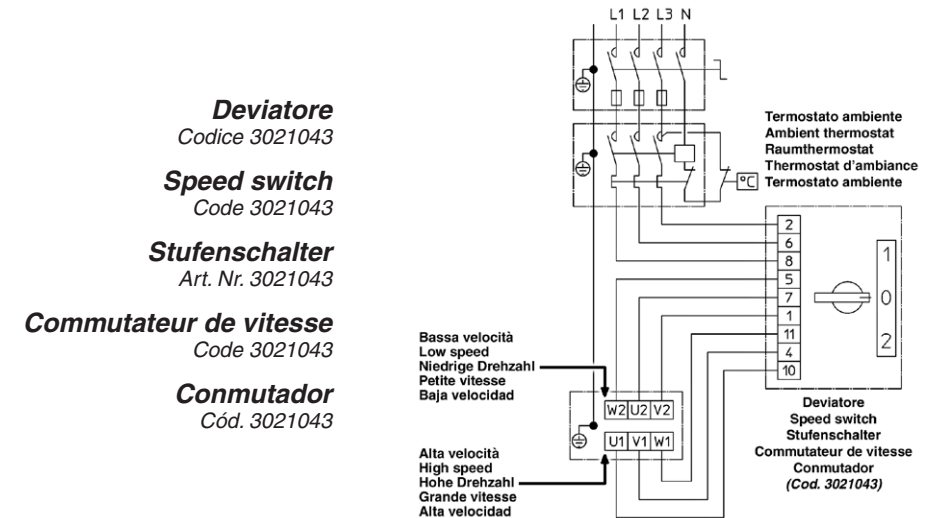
Deviatore
Codice 3021043

Speed switch
Code 3021043

Stufenschalter
Art. Nr. 3021043

Commutateur de vitesse
Code 3021043

Conmutador
Cód. 3021043

L1 L2 L3 N

Termostato ambiente
Ambient thermostat
Raumthermostat
Thermostat d'ambiance
Termostato ambiente

°C

2
6
8
5
7
1
11
4
10

1
0
2

Bassa velocità
Low speed
Niedrige Drehzahl
Petite vitesse
Baja velocidad

W2 U2 V2
U1 V1 W1

Alta velocità
High speed
Hohe Drehzahl
Grande vitesse
Alta velocidad

Deviatore
Speed switch
Stufenschalter
Commutateur de vitesse
Conmutador
(Cod. 3021043)